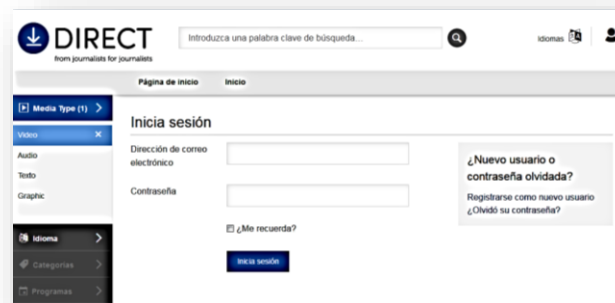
DIRECT
from journalists for journalists

Introduzca una palabra clave de búsqueda...

Idiomas

Página de inicio Inicio

Media Type (1)
Video
Audio
Texto
Graphic

Idioma
Categorías
Programas

Inicia sesión

Dirección de correo electrónico

Contraseña

¿Me recuerda?

Inicia sesión

¿Nuevo usuario o contraseña olvidada?

Registrarse como nuevo usuario
¿Olvidó su contraseña?